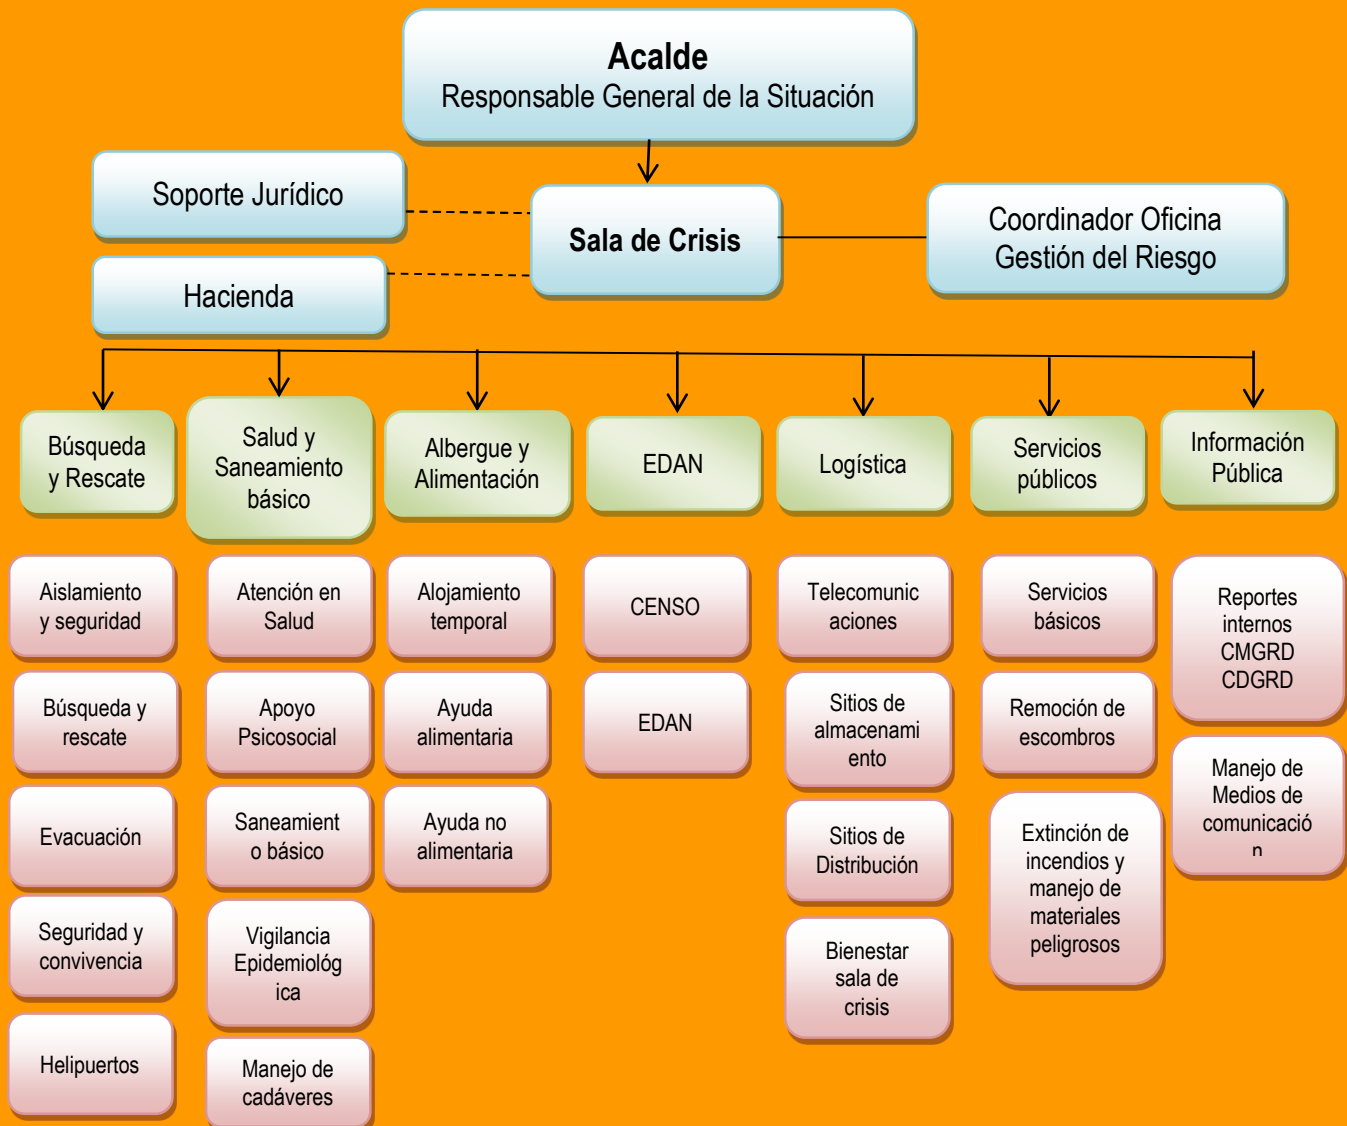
Acalde
Responsable General de la Situación

Soporte Jurídico

Sala de Crisis

Coordinador Oficina Gestión del Riesgo

Hacienda

Búsqueda y Rescate

Salud y Saneamiento básico

Albergue y Alimentación

EDAN

Logística

Servicios públicos

Información Pública

Aislamiento y seguridad

Búsqueda y rescate

Evacuación

Seguridad y convivencia

Helipuertos

Atención en Salud

Apoyo Psicosocial

Saneamient o básico

Vigilancia Epidemiolog ica

Manejo de cadáveres

Alojamiento temporal

Ayuda alimentaria

Ayuda no alimentaria

CENSO

EDAN

Telecomunic aciones

Sitios de almacenami ento

Sitios de Distribución

Bienestar sala de crisis

Servicios básicos

Remoción de escombros

Extinción de incendios y manejo de materiales peligrosos

Reportes internos CMGRD CDGRD

Manejo de Medios de comunicació n